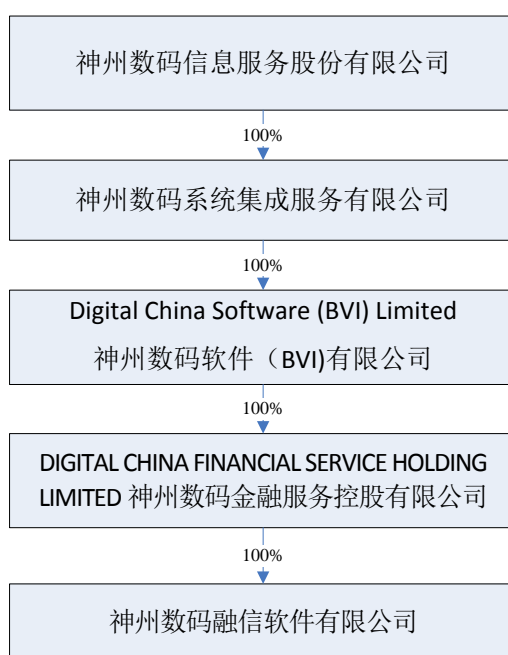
神州数码信息服务股份有限公司

100%

神州数码系统集成服务有限公司

100%

Digital China Software (BVI) Limited
神州数码软件（BVI)有限公司

100%

DIGITAL CHINA FINANCIAL SERVICE HOLDING LIMITED 神州数码金融服务控股有限公司

100%

神州数码融信软件有限公司